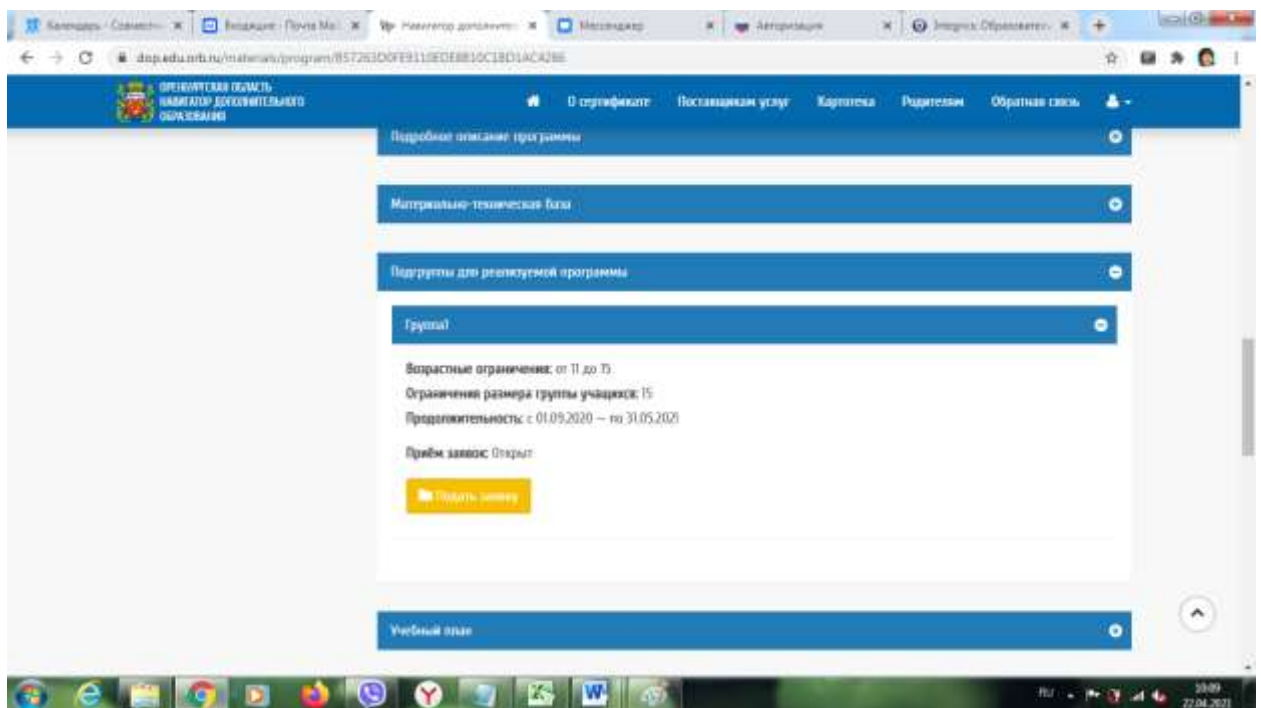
Календарь - Совмест... × Входящие - Почта Ma... × Навигатор дополнител... × Мессенджер × Авторизация × Integrix: Образовател... × +

dop.edu.orb.ru/materials/program/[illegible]

ОРЕНБУРГСКАЯ ОБЛАСТЬ
НАВИГАТОР ДОПОЛНИТЕЛЬНОГО ОБРАЗОВАНИЯ

О сертификате Поставщикам услуг Картотека Родителям Обратная связь

Подробное описание программы

Материально-техническая база

Подгруппы для реализуемой программы

Группа1

Возрастные ограничения: от 11 до 15
Ограничения размера группы учащихся: 15
Продолжительность: с 01.09.2020 — по 31.05.2021

Приём заявок: Открыт

Подать заявку

Учебный план

RU 10:09 27.04.2021